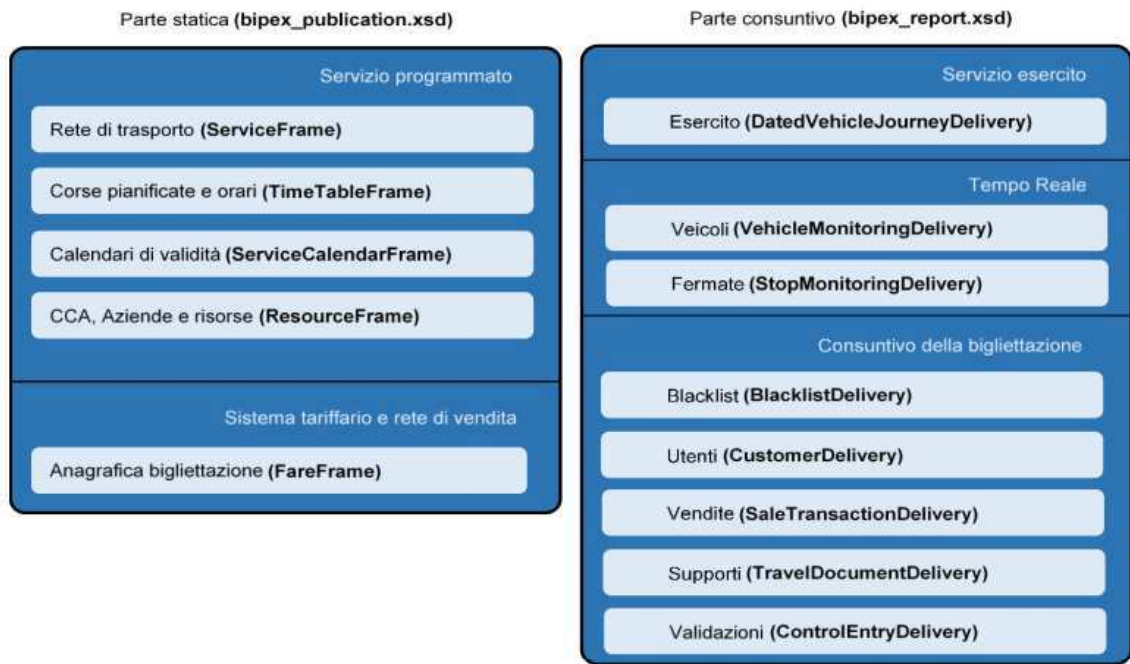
Parte statica **(bipex_publication.xsd)**

Servizio programmato

Rete di trasporto **(ServiceFrame)**

Corse pianificate e orari **(TimeTableFrame)**

Calendari di validità **(ServiceCalendarFrame)**

CCA, Aziende e risorse **(ResourceFrame)**

Sistema tariffario e rete di vendita

Anagrafica bigliettazione **(FareFrame)**

Parte consuntivo **(bipex_report.xsd)**

Servizio esercito

Esercito **(DatedVehicleJourneyDelivery)**

Tempo Reale

Veicoli **(VehicleMonitoringDelivery)**

Fermate **(StopMonitoringDelivery)**

Consuntivo della bigliettazione

Blacklist **(BlacklistDelivery)**

Utenti **(CustomerDelivery)**

Vendite **(SaleTransactionDelivery)**

Supporti **(TravelDocumentDelivery)**

Validazioni **(ControlEntryDelivery)**